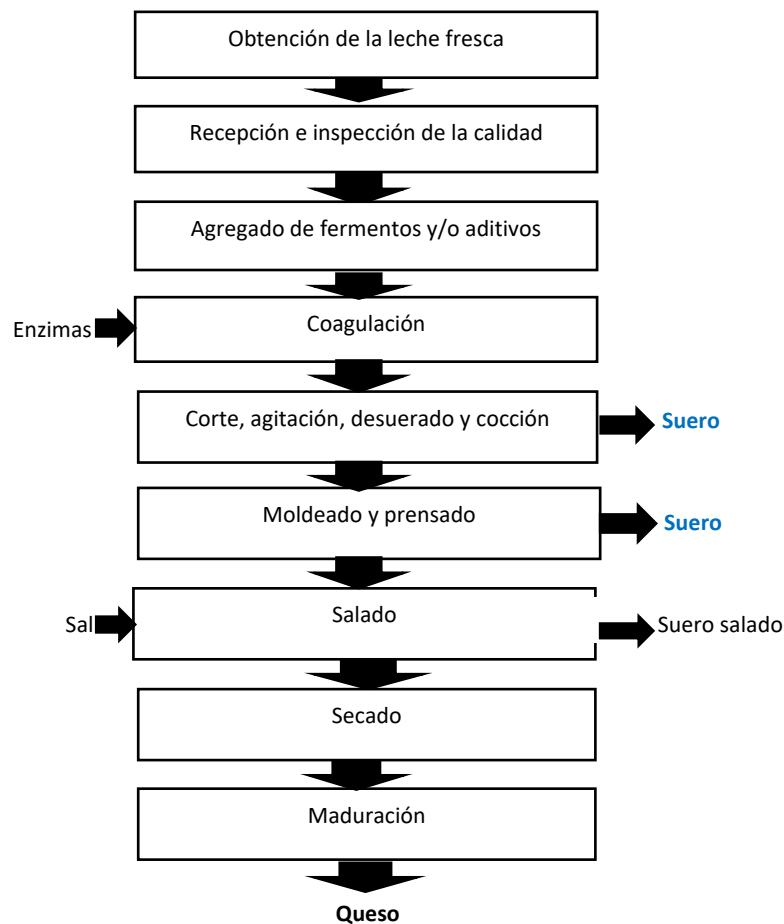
Obtención de la leche fresca

Recepción e inspección de la calidad

Agregado de fermentos y/o aditivos

Enzimas

Coagulación

Corte, agitación, desuerado y cocción

Suero

Moldeado y prensado

Suero

Sal

Salado

Suero salado

Secado

Maduración

Queso